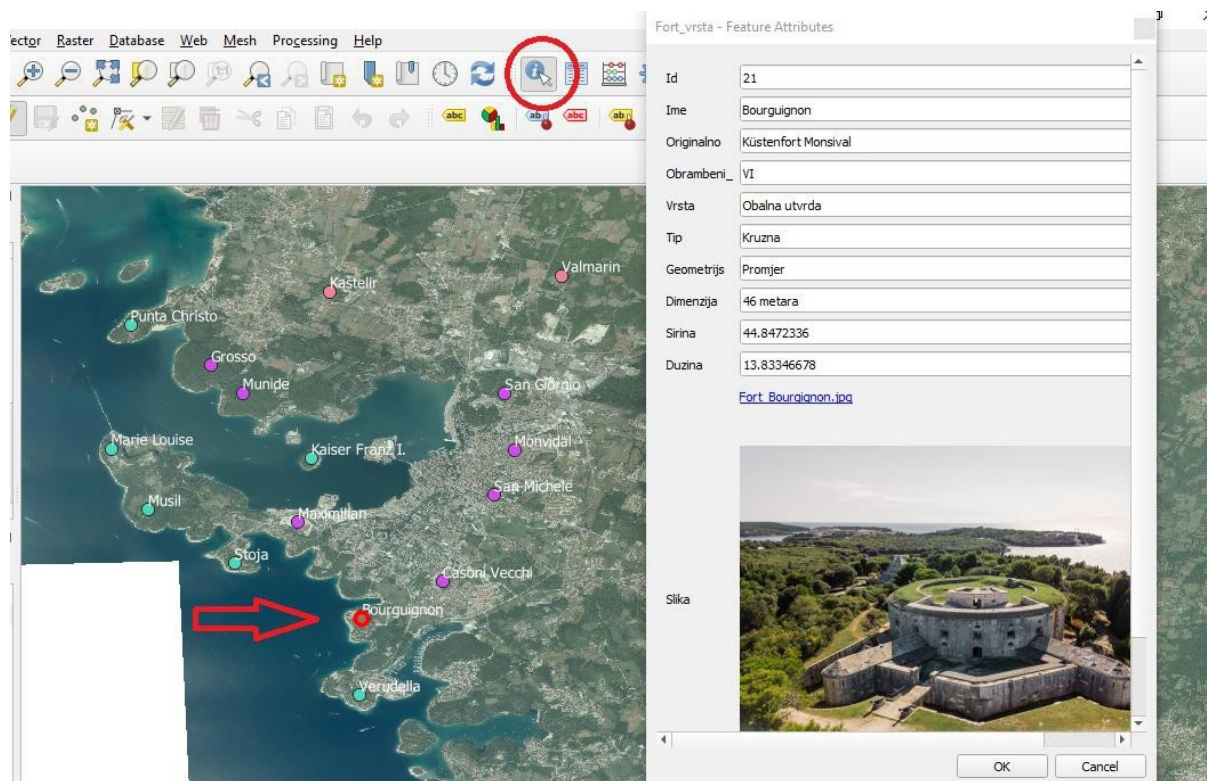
ector Raster Database Web Mesh Processing Help

Fort_vrsta - Feature Attributes

| | |
|---|---|
| Id | 21 |
| Ime | Bourguignon |
| Originalno | Küstenfort Monsival |
| Obrambeni_ | VI |
| Vrsta | Obalna utvrda |
| Tip | Kruzna |
| Geometrijs | Promjer |
| Dimenzija | 46 metara |
| Sirina | 44.8472336 |
| Duzina | 13.83346678 |
| | Fort_Bourgignon.jpg |
| Slika | |

OK
Cancel

Kastelir
Valmarin
Punta Christo
Grosso
Munide
San Giorgio
Marie Louise
Kaiser Franz I.
Monvidal
San Michele
Musil
Maximilian
Stoja
Casoni Vecchi
Bourguignon
Verudella